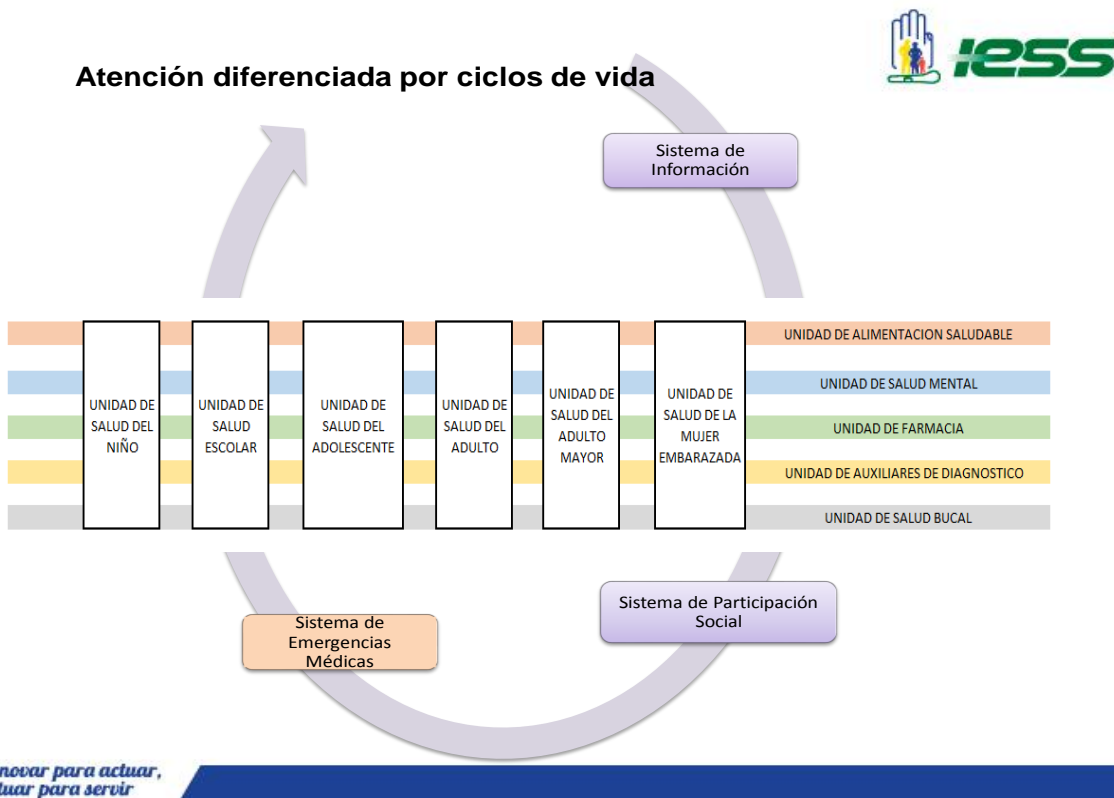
iess

Atención diferenciada por ciclos de vida

Sistema de Información

UNIDAD DE SALUD DEL NIÑO

UNIDAD DE SALUD ESCOLAR

UNIDAD DE SALUD DEL ADOLESCENTE

UNIDAD DE SALUD DEL ADULTO

UNIDAD DE SALUD DEL ADULTO MAYOR

UNIDAD DE SALUD DE LA MUJER EMBARAZADA

UNIDAD DE ALIMENTACION SALUDABLE

UNIDAD DE SALUD MENTAL

UNIDAD DE FARMACIA

UNIDAD DE AUXILIARES DE DIAGNOSTICO

UNIDAD DE SALUD BUCAL

Sistema de Emergencias Médicas

Sistema de Participación Social

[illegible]novar para actuar, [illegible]tuar para servir